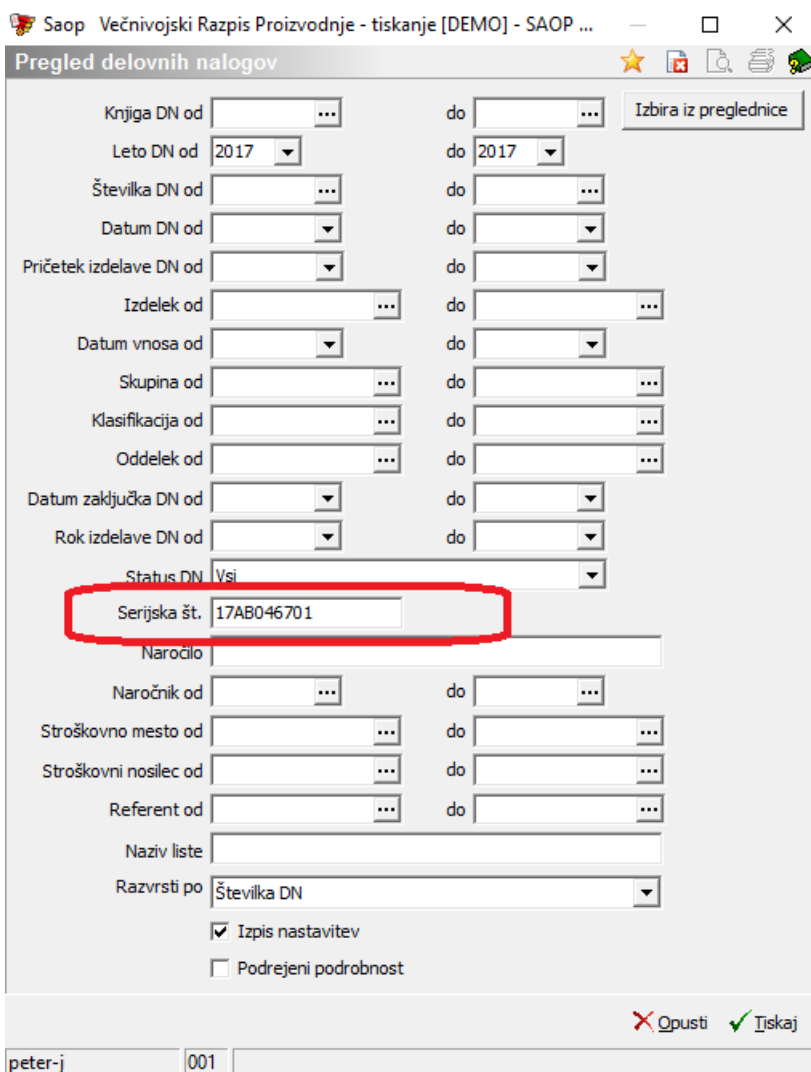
Saop Večnivojski Razpis Proizvodnje - tiskanje [DEMO] - SAOP ...

Pregled delovnih nalogov

Knjiga DN od ... do ... Izbira iz preglednice
Leto DN od 2017 do 2017
Številka DN od ... do ...
Datum DN od do
Pričetek izdelave DN od do
Izdelek od ... do ...
Datum vnosa od do
Skupina od ... do ...
Klasifikacija od ... do ...
Oddelek od ... do ...
Datum zaključka DN od do
Rok izdelave DN od do
Status DN Vsi
Serijska št. 17AB046701
Naročilo
Naročnik od ... do ...
Stroškovno mesto od ... do ...
Stroškovni nosilec od ... do ...
Referent od ... do ...
Naziv liste
Razvrsti po Številka DN
Izpis nastavitev
Podrejeni podrobnost

Opusti Tiskaj

peter-j 001